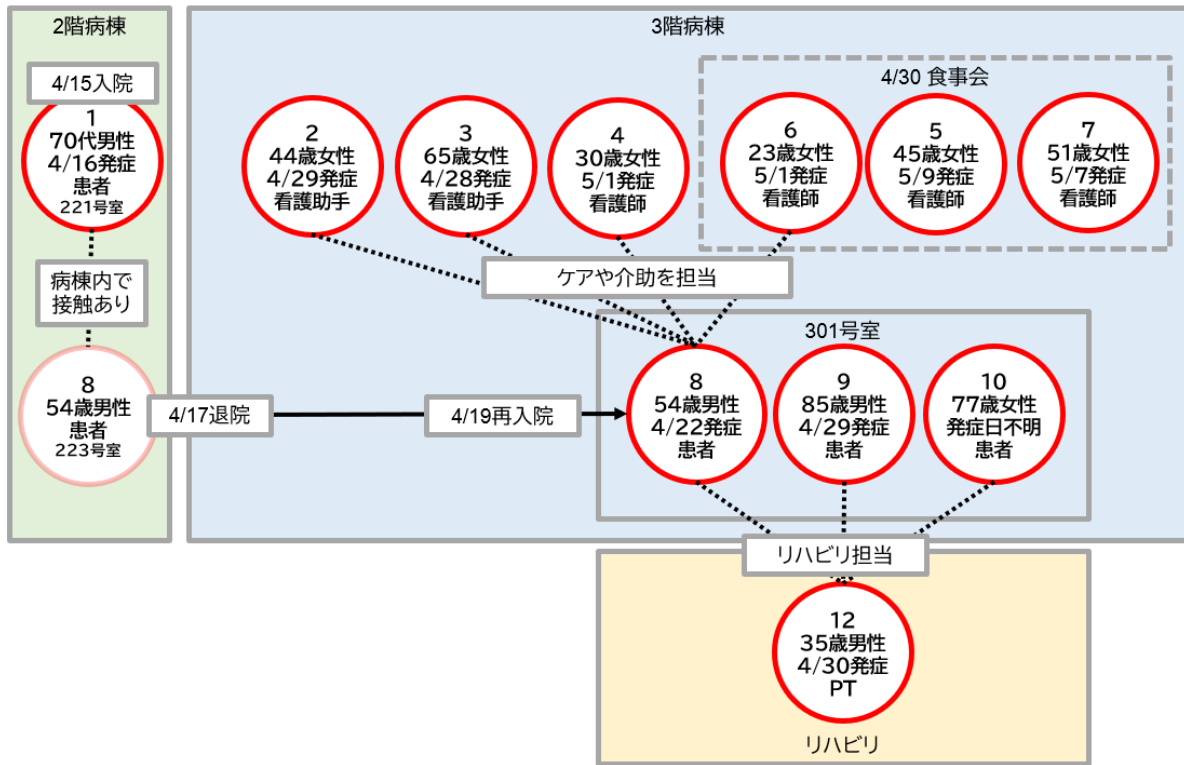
2階病棟

4/15入院

1
70代男性
4/16発症
患者
221号室

病棟内で
接触あり

8
54歳男性
患者
223号室

4/17退院

4/19再入院

3階病棟

4/30 食事会

2
44歳女性
4/29発症
看護助手

3
65歳女性
4/28発症
看護助手

4
30歳女性
5/1発症
看護師

6
23歳女性
5/1発症
看護師

5
45歳女性
5/9発症
看護師

7
51歳女性
5/7発症
看護師

ケアや介助を担当

301号室

8
54歳男性
4/22発症
患者

9
85歳男性
4/29発症
患者

10
77歳女性
発症日不明
患者

リハビリ担当

12
35歳男性
4/30発症
PT

リハビリ